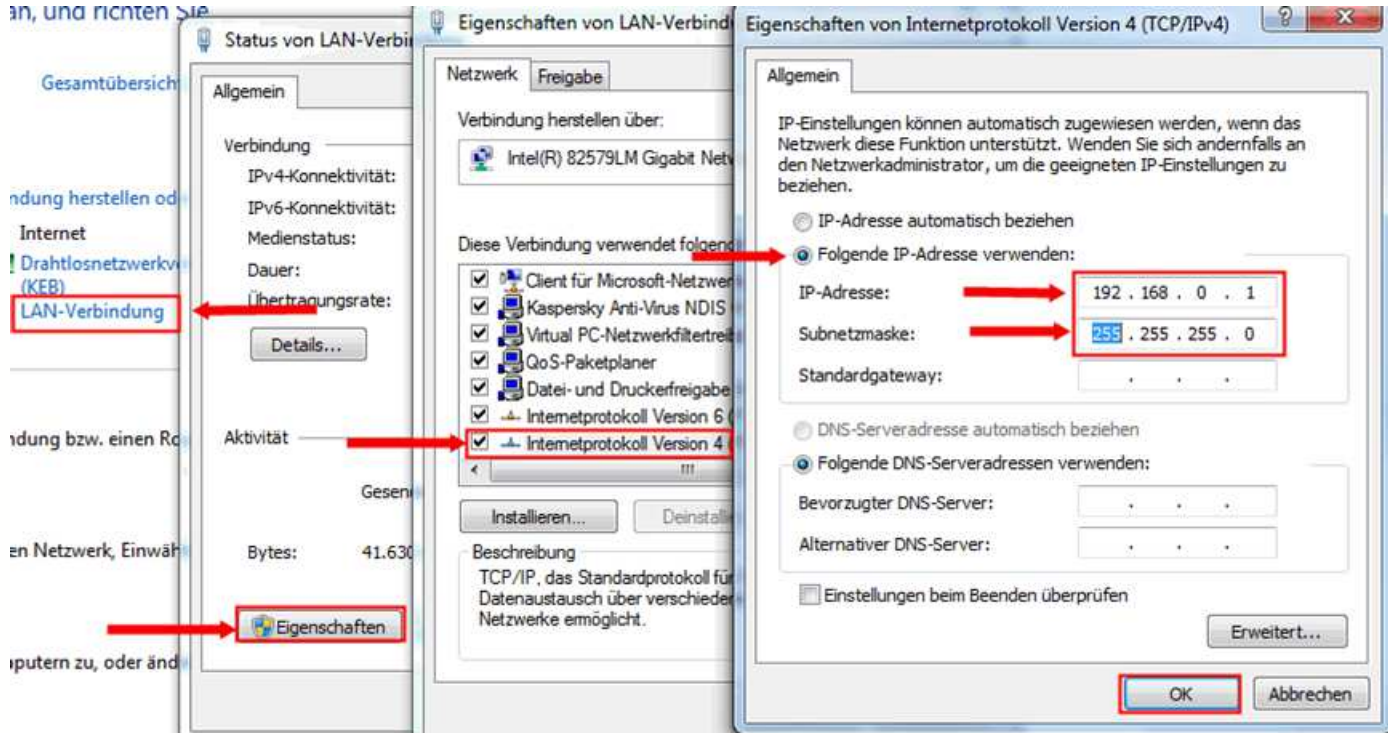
an, und richten Sie

Gesamtübersich

ndung herstellen od

Internet

Drahtlosnetzwerkv (KEB)

LAN-Verbindung

ndung bzw. einen Ro

en Netzwerk, Einwäh

puter zu, oder änd

Status von LAN-Verbi

Allgemein

Verbindung

IPv4-Konnektivität:

IPv6-Konnektivität:

Medienstatus:

Dauer:

Übertragungsrate:

Details...

Aktivität

Gesen

Bytes: 41.630

Eigenschaften

Eigenschaften von LAN-Verbind

Netzwerk | Freigabe

Verbindung herstellen über:

Intel(R) 82579LM Gigabit Netv

Diese Verbindung verwendet folgend

Client für Microsoft-Netzwer

Kaspersky Anti-Virus NDIS

Virtual PC-Netzwerkfiltertrei

QoS-Paketplaner

Datei- und Druckerfreigabe

Internetprotokoll Version 6

Internetprotokoll Version 4

Installieren... | Deinstalli

Beschreibung

TCP/IP, das Standardprotokoll für Datenaustausch über verschieder Netzwerke ermöglicht.

Eigenschaften von Internetprotokoll Version 4 (TCP/IPv4)

Allgemein

IP-Einstellungen können automatisch zugewiesen werden, wenn das Netzwerk diese Funktion unterstützt. Wenden Sie sich andernfalls an den Netzwerkadministrator, um die geeigneten IP-Einstellungen zu beziehen.

IP-Adresse automatisch beziehen

Folgende IP-Adresse verwenden:

IP-Adresse: 192 . 168 . 0 . 1

Subnetzmaske: 255 . 255 . 255 . 0

Standardgateway: . . .

DNS-Serveradresse automatisch beziehen

Folgende DNS-Serveradressen verwenden:

Bevorzugter DNS-Server: . . .

Alternativer DNS-Server: . . .

Einstellungen beim Beenden überprüfen

Erweitert...

OK | Abbrechen